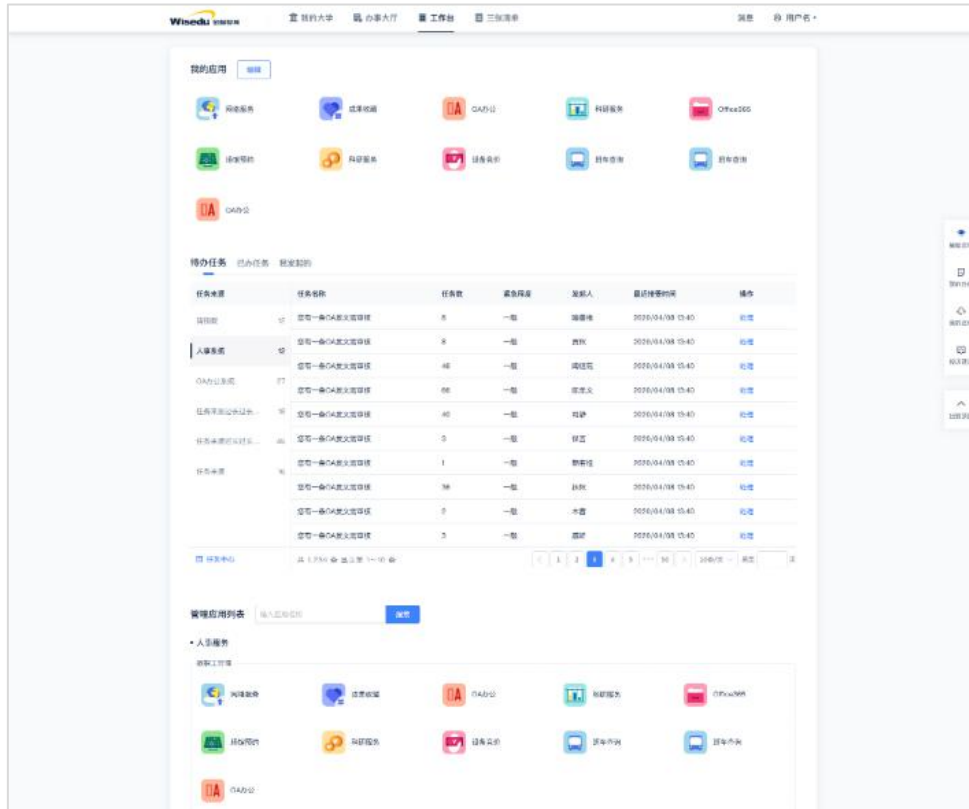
Wisedu 金智教育　我的大学　办事大厅　工作台　三张清单　消息　用户名

我的应用　编辑

网络服务　成果收藏　OA办公　科研服务　Office365
场馆预约　科研服务　设备报修　班车查询　班车查询
OA办公

待办任务　已办任务　我发起的

| 任务来源 | | 任务名称 | 任务数 | 紧急程度 | 发起人 | 最近接受时间 | 操作 |
|---|---|---|---|---|---|---|---|
| 请假 | 12 | 您有一条OA发文需审核 | 8 | 一般 | 陆春艳 | 2020/04/08 15:40 | 处理 |
| 人事系统 | 12 | 您有一条OA发文需审核 | 8 | 一般 | 吉秋 | 2020/04/08 15:40 | 处理 |
| OA办公系统 | 27 | 您有一条OA发文需审核 | 40 | 一般 | 周恒范 | 2020/04/08 15:40 | 处理 |
| 任务来源过长省略... | 12 | 您有一条OA发文需审核 | 66 | 一般 | 郎漠义 | 2020/04/08 15:40 | 处理 |
| 任务来源过长省略... | 46 | 您有一条OA发文需审核 | 40 | 一般 | 冉静 | 2020/04/08 15:40 | 处理 |
| 任务来源 | 16 | 您有一条OA发文需审核 | 0 | 一般 | 饶言 | 2020/04/08 15:40 | 处理 |
| | | 您有一条OA发文需审核 | 1 | 一般 | 慕容佳 | 2020/04/08 15:40 | 处理 |
| | | 您有一条OA发文需审核 | 36 | 一般 | 孙秋 | 2020/04/08 15:40 | 处理 |
| | | 您有一条OA发文需审核 | 0 | 一般 | 木香 | 2020/04/08 15:40 | 处理 |
| | | 您有一条OA发文需审核 | 3 | 一般 | 路妍 | 2020/04/08 15:40 | 处理 |

任务中心　共 1,230 条 当前显示 1-10 条　< 1 2 3 4 5 ··· 50 > 10条/页 前往 页

管理应用列表　输入应用名称　搜索

• 人事服务
教职工管理
网络服务　成果收藏　OA办公　科研服务　Office365
场馆预约　科研服务　设备报修　班车查询　班车查询
OA办公